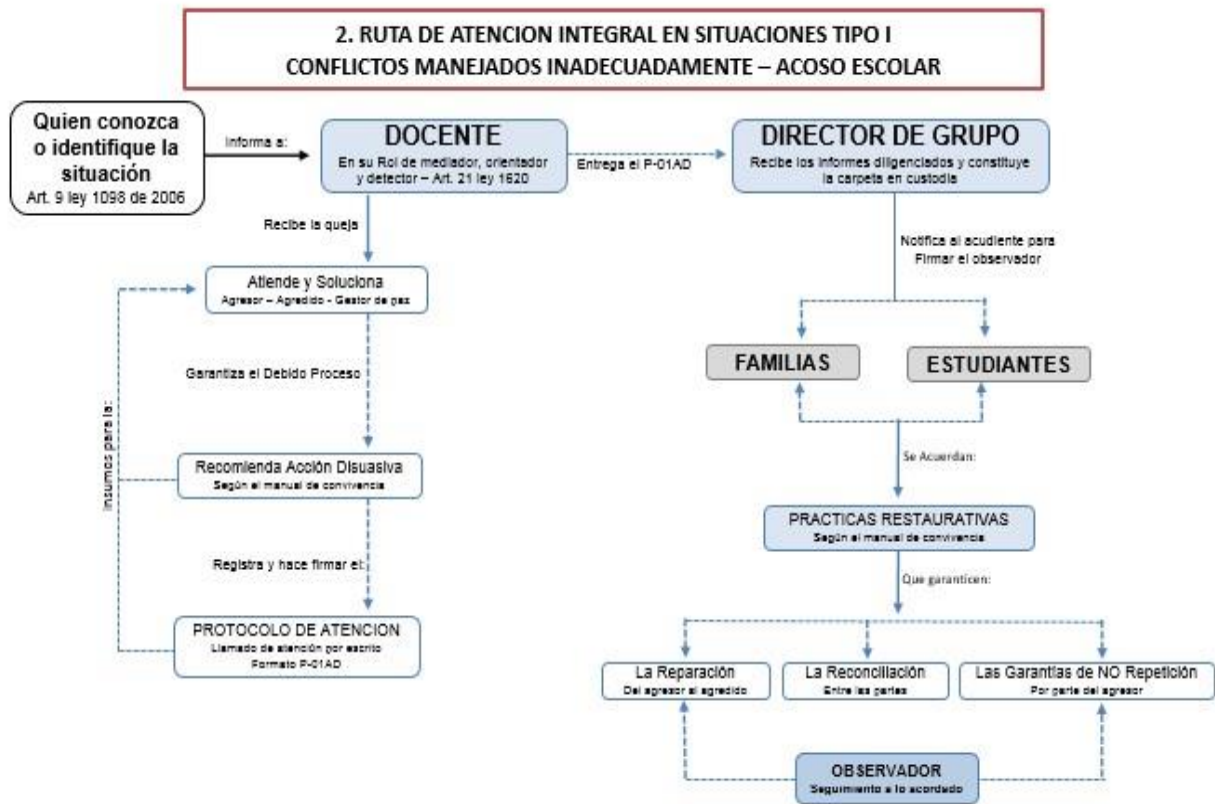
2. RUTA DE ATENCION INTEGRAL EN SITUACIONES TIPO I
CONFLICTOS MANEJADOS INADECUADAMENTE – ACOSO ESCOLAR

Quien conozca o identifique la situación
Art. 9 ley 1098 de 2006

Informa a:

DOCENTE
En su Rol de mediador, orientador y detector – Art. 21 ley 1620

Entrega el P-01AD

DIRECTOR DE GRUPO
Recibe los informes diligenciados y constituye la carpeta en custodia

Recibe la queja

Atiende y Soluciona
Agresor – Agredido - Gestor de paz

Garantiza el Debido Proceso

Insumos para la:

Recomienda Acción Disuasiva
Según el manual de convivencia

Registra y hace firmar el:

PROTOCOLO DE ATENCION
Llamado de atención por escrito
Formato P-01AD

Notifica al acudiente para Firmar el observador

FAMILIAS

ESTUDIANTES

Se Acuerdan:

PRACTICAS RESTAURATIVAS
Según el manual de convivencia

Que garanticen:

La Reparación
Del agresor al agredido

La Reconciliación
Entre las partes

Las Garantías de NO Repetición
Por parte del agresor

OBSERVADOR
Seguimiento a lo acordado